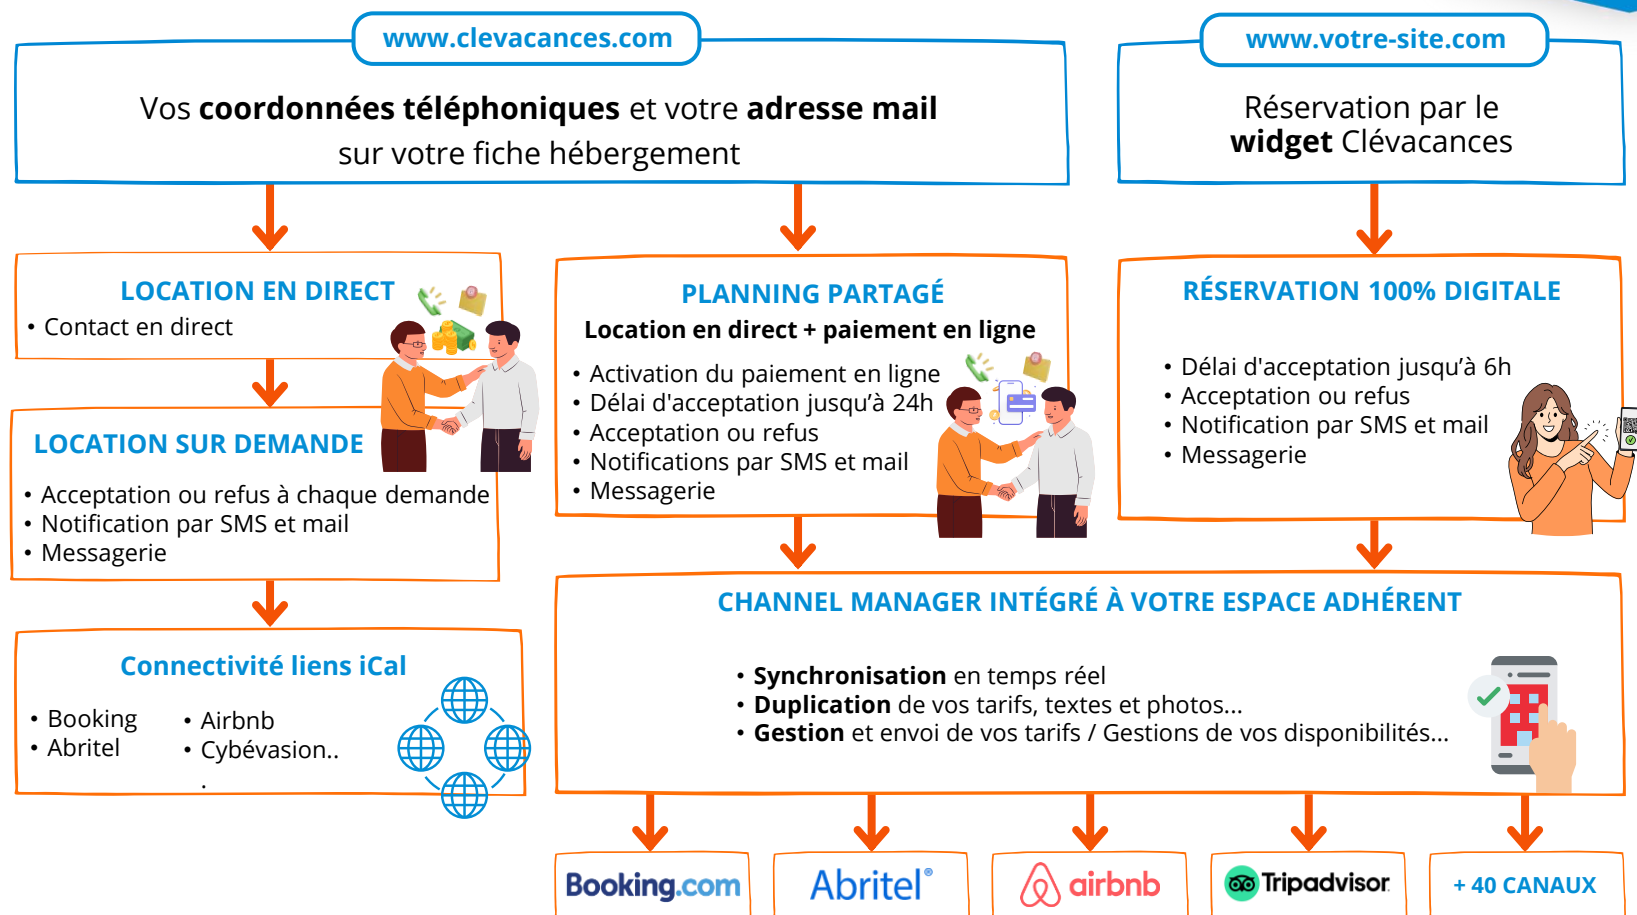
www.clevacances.com

Vos **coordonnées téléphoniques** et votre **adresse mail** sur votre fiche hébergement

www.votre-site.com

Réservation par le **widget** Clévacances

LOCATION EN DIRECT
• Contact en direct

LOCATION SUR DEMANDE
• Acceptation ou refus à chaque demande
• Notification par SMS et mail
• Messagerie

Connectivité liens iCal
• Booking
• Abritel
• Airbnb
• Cybévasion..
.

PLANNING PARTAGÉ
Location en direct + paiement en ligne
• Activation du paiement en ligne
• Délai d'acceptation jusqu'à 24h
• Acceptation ou refus
• Notifications par SMS et mail
• Messagerie

RÉSERVATION 100% DIGITALE
• Délai d'acceptation jusqu'à 6h
• Acceptation ou refus
• Notification par SMS et mail
• Messagerie

CHANNEL MANAGER INTÉGRÉ À VOTRE ESPACE ADHÉRENT
• **Synchronisation** en temps réel
• **Duplication** de vos tarifs, textes et photos...
• **Gestion** et envoi de vos tarifs / Gestions de vos disponibilités...

Booking.com

Abritel®

airbnb

Tripadvisor

+ 40 CANAUX